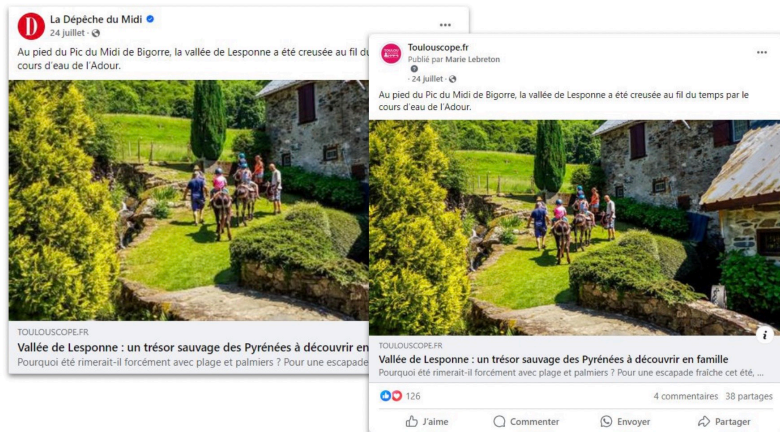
La Dépêche du Midi
24 juillet ·

Au pied du Pic du Midi de Bigorre, la vallée de Lesponne a été creusée au fil d
cours d'eau de l'Adour.

TOULOUSCOPE.FR
Vallée de Lesponne : un trésor sauvage des Pyrénées à découvrir en
Pourquoi été rimerait-il forcément avec plage et palmiers ? Pour une escapade

Toulouscope.fr
Publié par Marie Lebreton
· 24 juillet ·

Au pied du Pic du Midi de Bigorre, la vallée de Lesponne a été creusée au fil du temps par le cours d'eau de l'Adour.

TOULOUSCOPE.FR
Vallée de Lesponne : un trésor sauvage des Pyrénées à découvrir en famille
Pourquoi été rimerait-il forcément avec plage et palmiers ? Pour une escapade fraîche cet été, ...

126
4 commentaires 38 partages
J'aime
Commenter
Envoyer
Partager